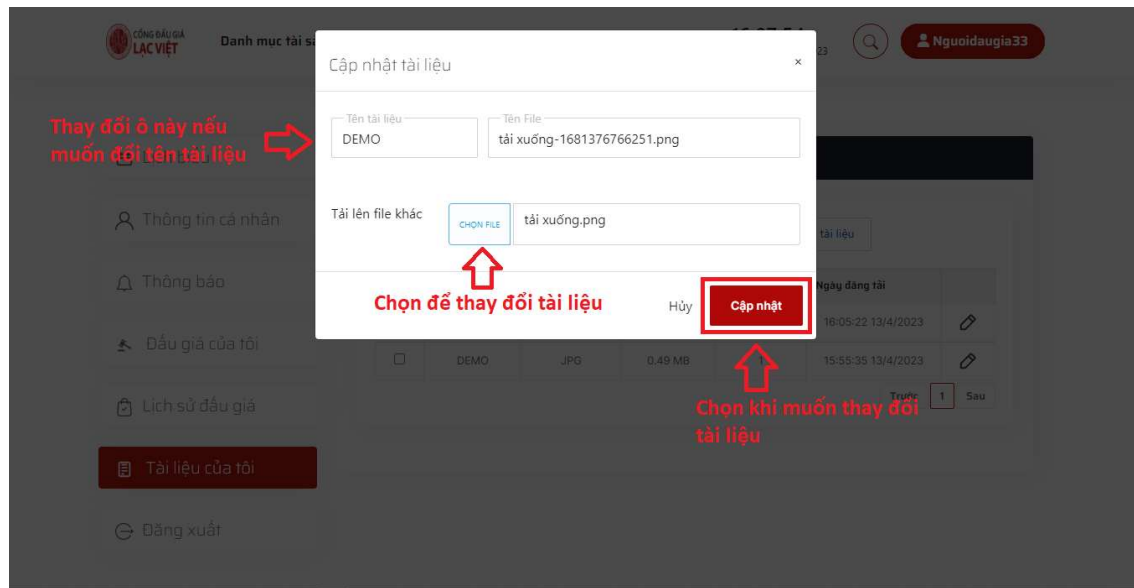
CÔNG ĐẤU GIÁ LẠC VIỆT

Danh mục tài s

23

Nguoidaugia33

Cập nhật tài liệu

×

Thay đổi ô này nếu muốn đổi tên tài liệu

Tên tài liệu
DEMO

Tên File
tải xuống-1681376766251.png

Tải lên file khác

CHỌN FILE

tải xuống.png

Chọn để thay đổi tài liệu

Hủy

Cập nhật

Thông tin cá nhân

Thông báo

Đấu giá của tôi

Lịch sử đấu giá

Tài liệu của tôi

Đăng xuất

tải liệu

Ngày đăng tải

16:05:22 13/4/2023

DEMO

JPG

0.49 MB

15:55:35 13/4/2023

Trước

1

Sau

Chọn khi muốn thay đổi tài liệu